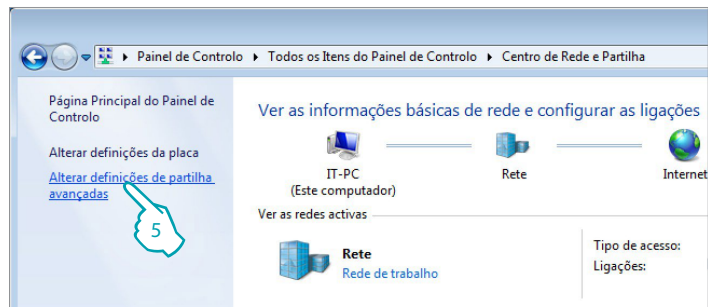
Painel de Controlo ▸ Todos os Itens do Painel de Controlo ▸ Centro de Rede e Partilha

Página Principal do Painel de Controlo

Alterar definições da placa

Alterar definições de partilha avançadas

5

Ver as informações básicas de rede e configurar as ligações

IT-PC
(Este computador)

Rete

Internet

Ver as redes activas

Rete
Rede de trabalho

Tipo de acesso:
Ligações: